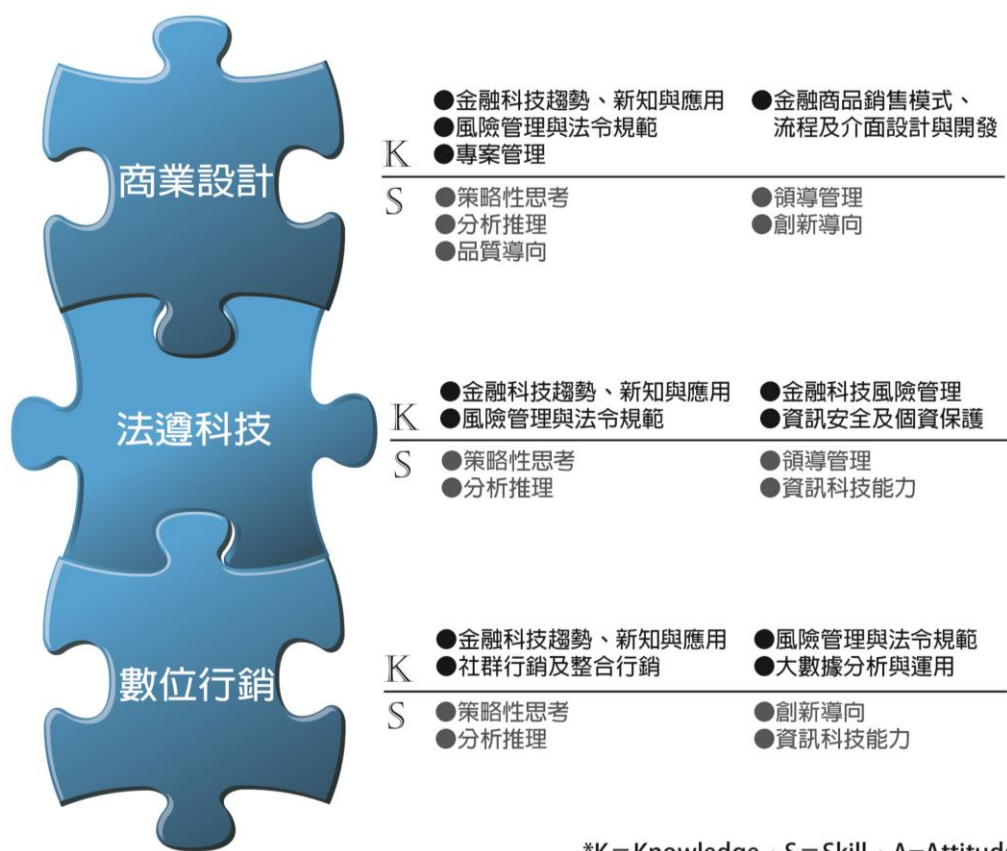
商業設計

K
●金融科技趨勢、新知與應用
●風險管理與法令規範
●專案管理
●金融商品銷售模式、流程及介面設計與開發

S
●策略性思考
●分析推理
●品質導向
●領導管理
●創新導向

法遵科技

K
●金融科技趨勢、新知與應用
●風險管理與法令規範
●金融科技風險管理
●資訊安全及個資保護

S
●策略性思考
●分析推理
●領導管理
●資訊科技能力

數位行銷

K
●金融科技趨勢、新知與應用
●社群行銷及整合行銷
●風險管理與法令規範
●大數據分析與運用

S
●策略性思考
●分析推理
●創新導向
●資訊科技能力

*K = Knowledge、S = Skill、A=Attitud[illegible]